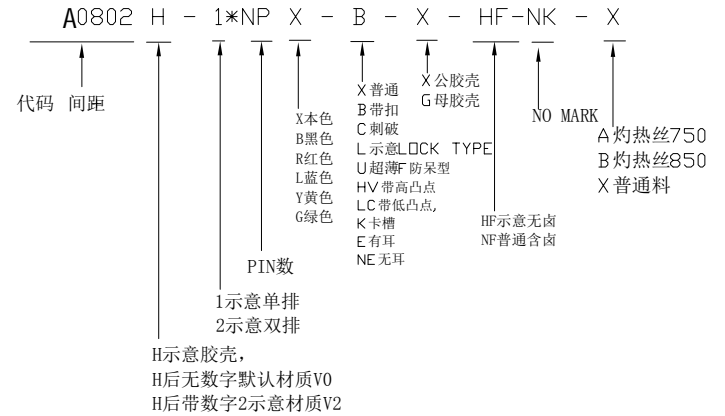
A0802 H - 1*NP X - B - X - HF-NK - X

代码 间距

X本色
B黑色
R红色
L蓝色
Y黄色
G绿色

PIN数

1示意单排
2示意双排

H示意胶壳,
H后无数字默认材质V0
H后带数字2示意材质V2

X普通
B带扣
C刺破
L示意LOCK TYPE
U超薄F防呆型
HV带高凸点
LC带低凸点,
K卡槽
E有耳
NE无耳

X公胶壳
G母胶壳

HF示意无卤
NF普通含卤

NO MARK

A灼热丝750
B灼热丝850
X普通料